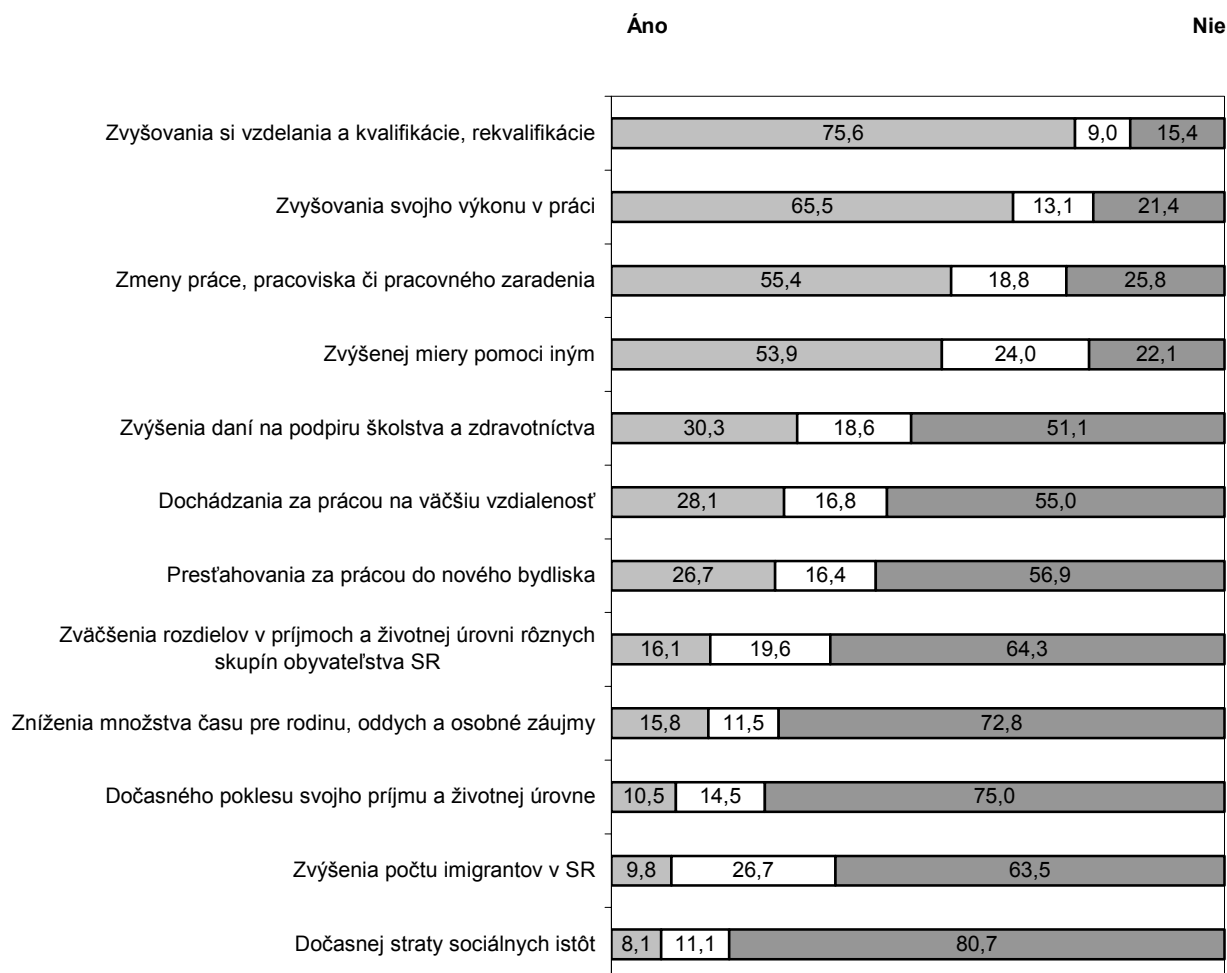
Áno

Nie

| | | | |
|---|---|---|---|
| Zvyšovania si vzdelania a kvalifikácie, rekvalifikácie | 75,6 | 9,0 | 15,4 |
| Zvyšovania svojho výkonu v práci | 65,5 | 13,1 | 21,4 |
| Zmeny práce, pracoviska či pracovného zaradenia | 55,4 | 18,8 | 25,8 |
| Zvýšenej miery pomoci iným | 53,9 | 24,0 | 22,1 |
| Zvýšenia daní na podpiru školstva a zdravotníctva | 30,3 | 18,6 | 51,1 |
| Dochádzania za prácou na väčšiu vzdialenosť | 28,1 | 16,8 | 55,0 |
| Presťahovania za prácou do nového bydliska | 26,7 | 16,4 | 56,9 |
| Zväčšenia rozdielov v príjmoch a životnej úrovni rôznych skupín obyvateľstva SR | 16,1 | 19,6 | 64,3 |
| Zníženia množstva času pre rodinu, oddych a osobné záujmy | 15,8 | 11,5 | 72,8 |
| Dočasného poklesu svojho príjmu a životnej úrovne | 10,5 | 14,5 | 75,0 |
| Zvýšenia počtu imigrantov v SR | 9,8 | 26,7 | 63,5 |
| Dočasnej straty sociálnych istôt | 8,1 | 11,1 | 80,7 |